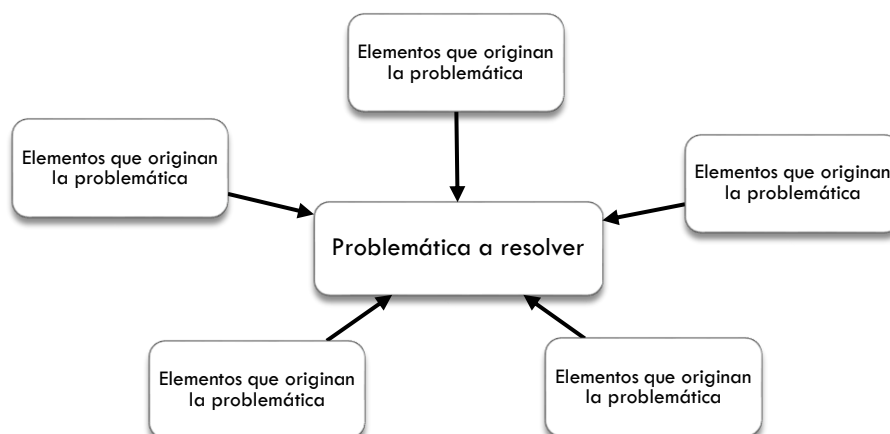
Elementos que originan la problemática

Elementos que originan la problemática

Elementos que originan la problemática

Problemática a resolver

Elementos que originan la problemática

Elementos que originan la problemática